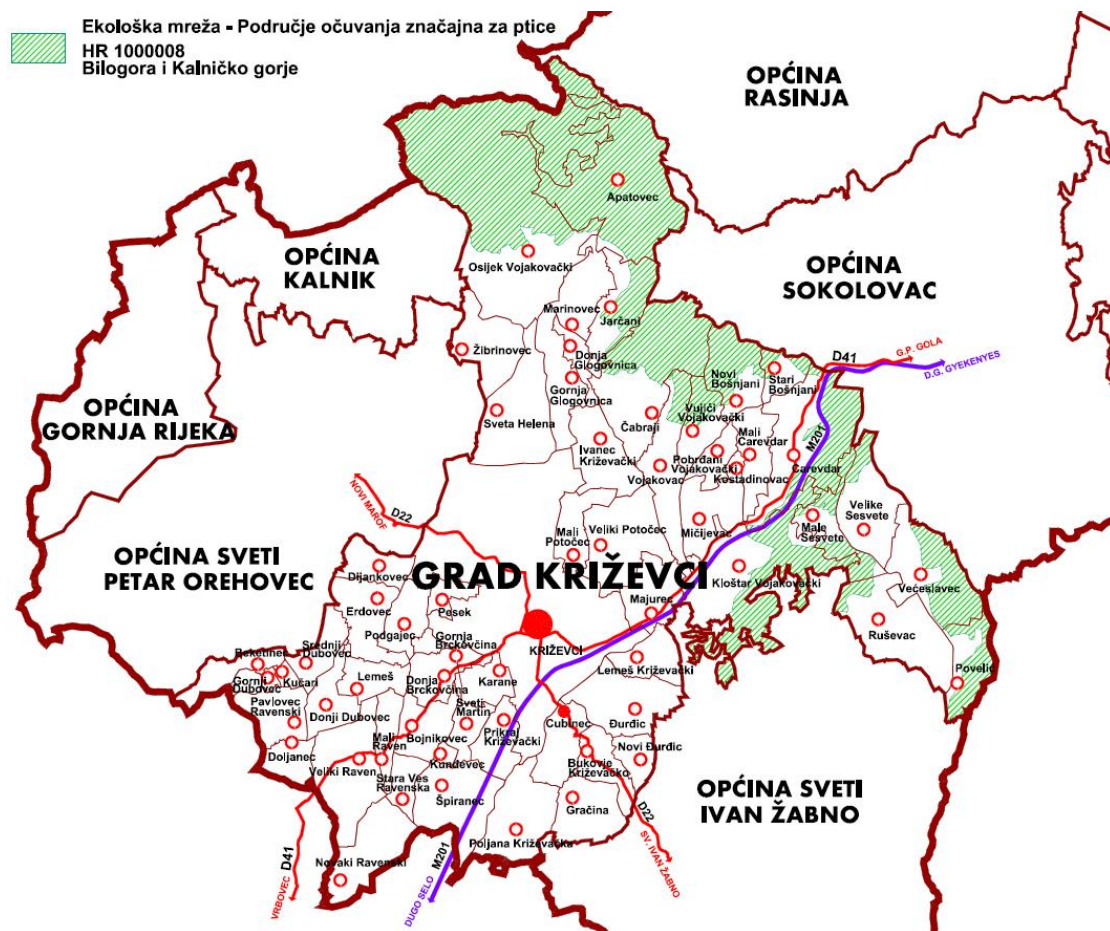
Ekološka mreža - Područje očuvanja značajna za ptice
HR 1000008
Bilogora i Kalničko gorje

OPĆINA RASINJA

OPĆINA KALNIK

OPĆINA SOKOLOVAC

OPĆINA GORNJA RIJEKA

OPĆINA SVETI PETAR OREHOVEC

GRAD KRIŽEVCI

OPĆINA SVETI IVAN ŽABNO

Apatovec
Osijek Vojakovački
Marinovec
Jarčani
Žibrinovec
Donja Glogovnica
Gornja Glogovnica
Sveta Helena
Čabraji
Novi Bošnjani
Stari Bošnjani
Vujići Vojakovački
Mali Carevdar
Ivanec Križevački
Pobrđani Vojakovački
Vojakovac
Kostadinovac
Carevdar
Mali Potočec
Veliki Potočec
Mičijevac
Velike Sesvete
Male Sesvete
Dijankovec
Erdovec
Pesek
Podgajec
Gornja Brckovčina
Majurec
Kloštar Vojakovački
Večeslavec
Ruševac
Povelić
Reketinec
Srednji Dubovec
Gornji Dubovec
Kučari
Lemeš
Donja Brckovčina
KRIŽEVCI
Karane
Lemeš Križevački
Pavlovec Ravenski
Donji Dubovec
Sveti Martin
Prikraj Križevački
Cubinec
Đurđic
Doljanec
Mali Raven
Bojnikovec
Kundevec
Novi Đurđic
Bukovje Križevačko
Veliki Raven
Stara Ves Ravenska
Špiranec
Gračina
Poljana Križevačka
Novaki Ravenski

D41
G.P. GOLA
D.G. GYEKENYES
M201
D22
NOVI MAROF
VRBOVEC
DUGO SELO
SV. IVAN ŽABNO